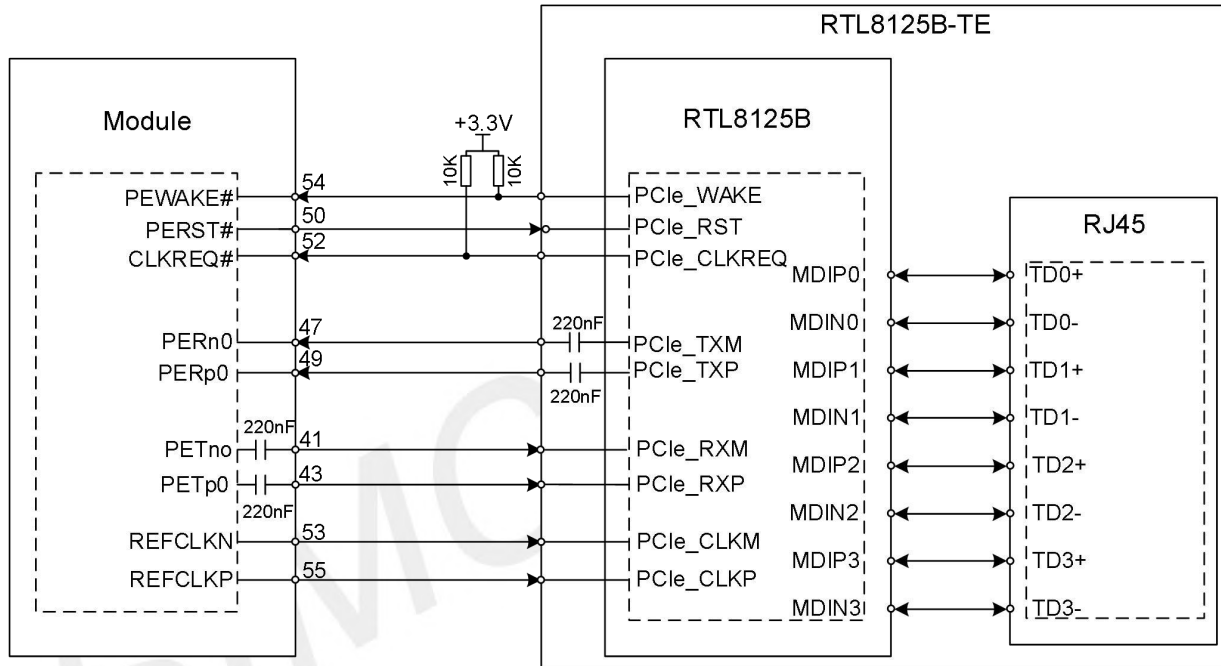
RTL8125B-TE

Module

RTL8125B

+3.3V

10K
10K

PEWAKE#
54
PCIe_WAKE

PERST#
50
PCIe_RST

CLKREQ#
52
PCIe_CLKREQ

RJ45

MDIP0
TD0+

PERn0
47
220nF
PCIe_TXM
MDIN0
TD0-

PERp0
49
PCIe_TXP
220nF
MDIP1
TD1+

MDIN1
TD1-

220nF
PETno
41
PCIe_RXM
MDIP2
TD2+

PETp0
43
PCIe_RXP
220nF
MDIN2
TD2-

REFCLKN
53
PCIe_CLKM
MDIP3
TD3+

REFCLKP
55
PCIe_CLKP
MDIN3
TD3-